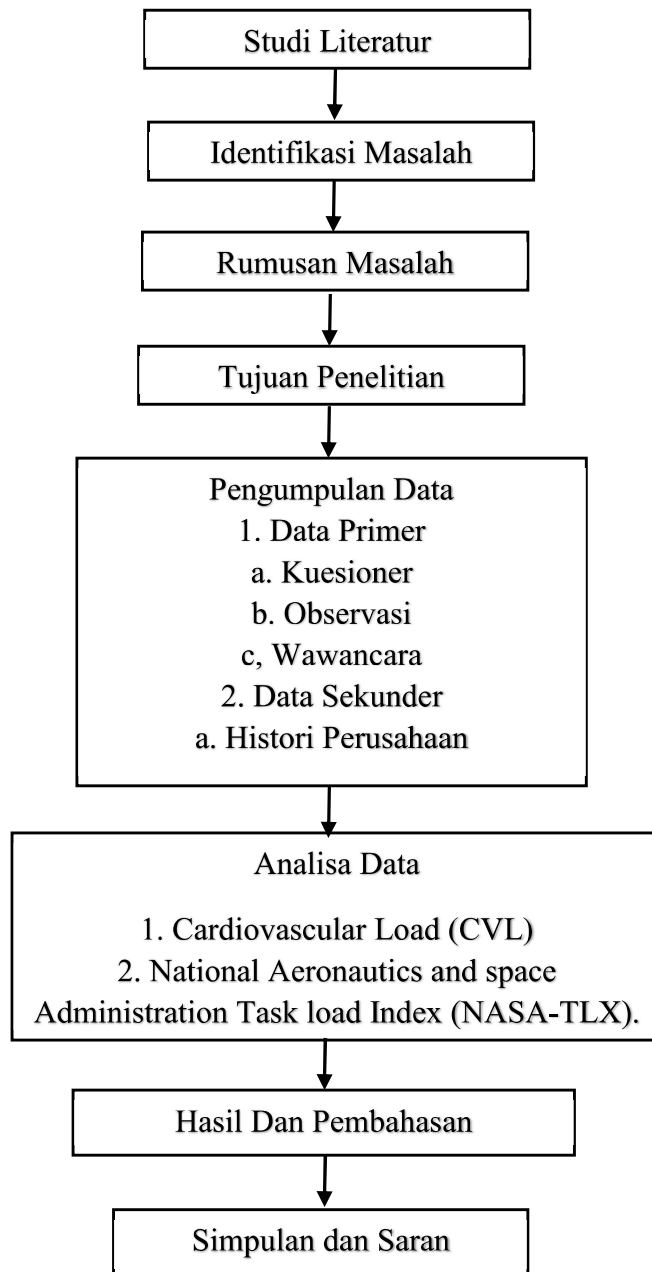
Studi Literatur

Identifikasi Masalah

Rumusan Masalah

Tujuan Penelitian

Pengumpulan Data
1. Data Primer
a. Kuesioner
b. Observasi
c, Wawancara
2. Data Sekunder
a. Histori Perusahaan

Analisa Data

1. Cardiovascular Load (CVL)
2. National Aeronautics and space Administration Task load Index (NASA-TLX).

Hasil Dan Pembahasan

Simpulan dan Saran